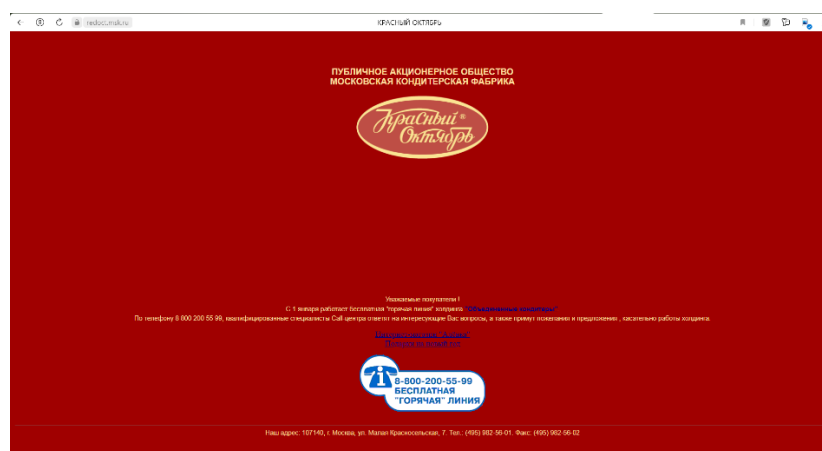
redoct.msk.ru

КРАСНЫЙ ОКТЯБРЬ

ПУБЛИЧНОЕ АКЦИОНЕРНОЕ ОБЩЕСТВО
МОСКОВСКАЯ КОНДИТЕРСКАЯ ФАБРИКА

Красный Октябрь ®

Уважаемые покупатели !
С 1 января работает бесплатная "горячая линия" холдинга "Объединенные кондитеры".
По телефону 8 800 200 55 99, квалифицированные специалисты Call центра ответят на интересующие Вас вопросы, а также примут пожелания и предложения , касательно работы холдинга.

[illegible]
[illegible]

8-800-200-55-99
БЕСПЛАТНАЯ
"ГОРЯЧАЯ" ЛИНИЯ

Наш адрес: 107140, г. Москва, ул. Малая Красносельская, 7. Тел.: (495) 982-56-01. Факс: (495) 982-56-02